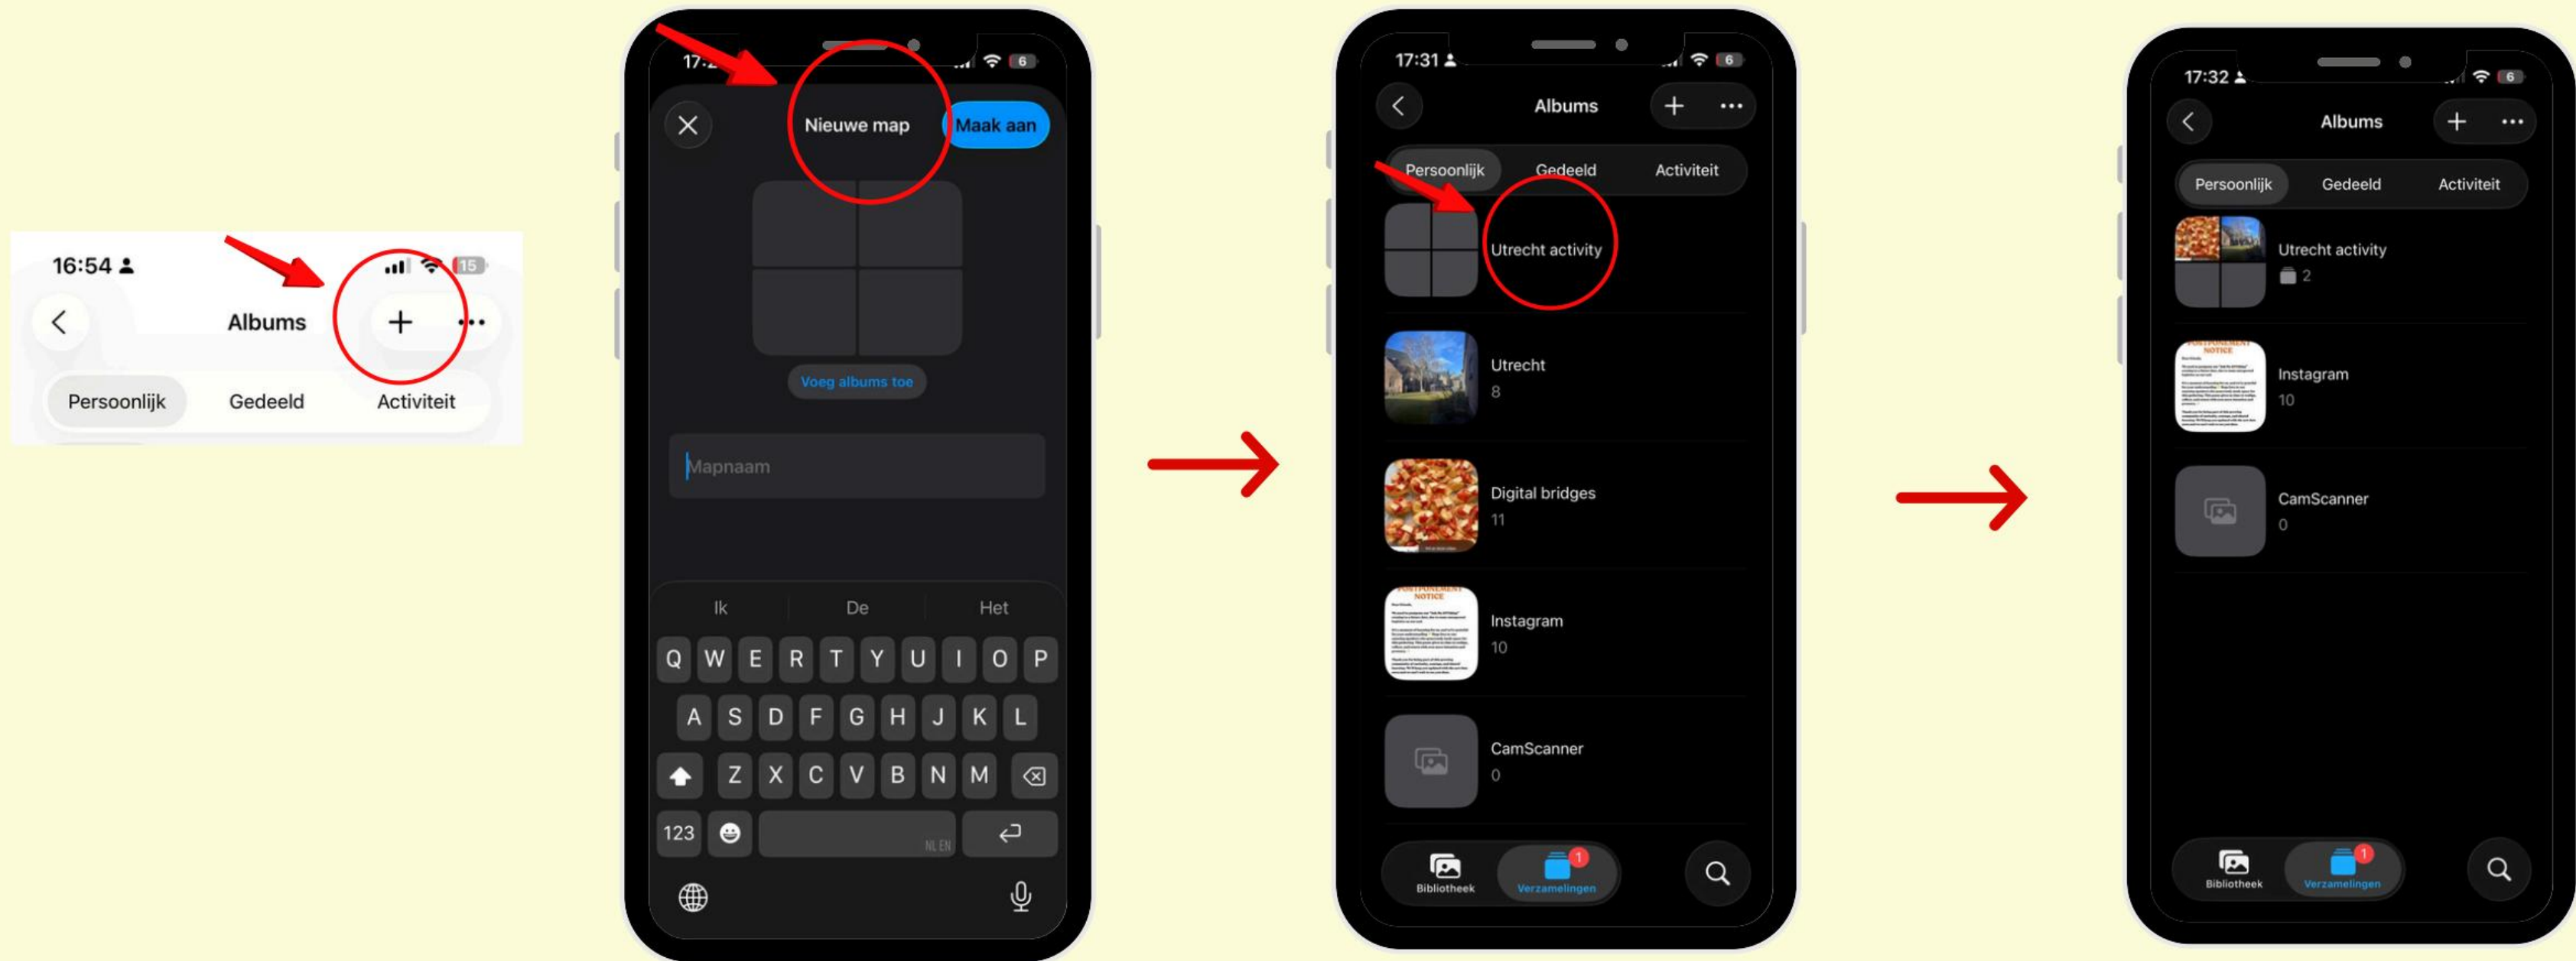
16:54

15

Albums

Persoonlijk Gedeeld Activiteit

17:2

6

Nieuwe map

Maak aan

Voeg albums toe

Mapnaam

Ik De Het

Q W E R T Y U I O P

A S D F G H J K L

Z X C V B N M

123

NL EN

17:31

6

Albums

Persoonlijk Gedeeld Activiteit

Utrecht activity

Utrecht
8

Digital bridges
11

Instagram
10

CamScanner
0

Bibliotheek

Verzamelingen

1

17:32

6

Albums

Persoonlijk Gedeeld Activiteit

Utrecht activity
2

Instagram
10

CamScanner
0

Bibliotheek

Verzamelingen

1